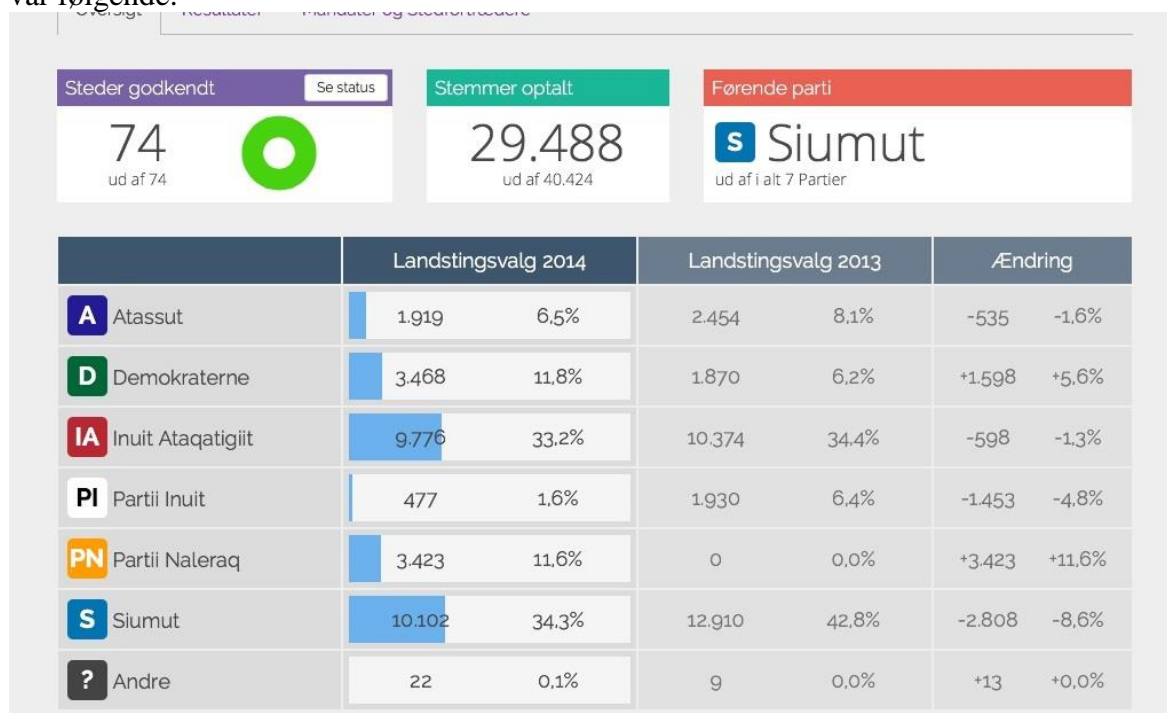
var følgende:

Oversigt | Resultater | Mandater og Stedfortrædere

Steder godkendt
Se status
74
ud af 74

Stemmer optalt
29.488
ud af 40.424

Førende parti
S Siumut
ud af i alt 7 Partier

| | Landstingsvalg 2014 | | Landstingsvalg 2013 | | Ændring | |
|---|---|---|---|---|---|---|
| A Atassut | 1.919 | 6,5% | 2.454 | 8,1% | -535 | -1,6% |
| D Demokraterne | 3.468 | 11,8% | 1.870 | 6,2% | +1.598 | +5,6% |
| IA Inuit Ataqatigiit | 9.776 | 33,2% | 10.374 | 34,4% | -598 | -1,3% |
| PI Partii Inuit | 477 | 1,6% | 1.930 | 6,4% | -1.453 | -4,8% |
| PN Partii Naleraq | 3.423 | 11,6% | 0 | 0,0% | +3.423 | +11,6% |
| S Siumut | 10.102 | 34,3% | 12.910 | 42,8% | -2.808 | -8,6% |
| ? Andre | 22 | 0,1% | 9 | 0,0% | +13 | +0,0% |